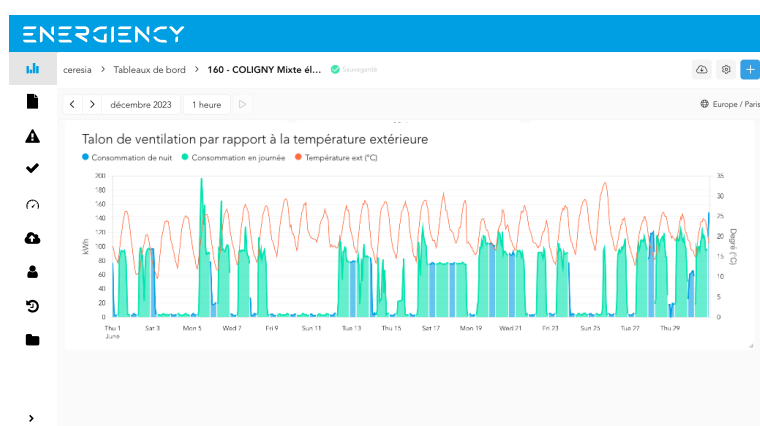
ENERGIENCY

ceresia > Tableaux de bord > 160 - COLIGNY Mixte él... Sauvegardé

< > décembre 2023 1 heure

Europe / Paris

Talon de ventilation par rapport à la température extérieure

Consommation de nuit Consommation en journée Température ext (°C)

kWh

200
180
160
140
120
100
80
60
40
20
0

Degré (°C)

35
30
25
20
15
10
5
0

Thu 1 June Sat 3 Mon 5 Wed 7 Fri 9 Sun 11 Tue 13 Thu 15 Sat 17 Mon 19 Wed 21 Fri 23 Sun 25 Tue 27 Thu 29

>